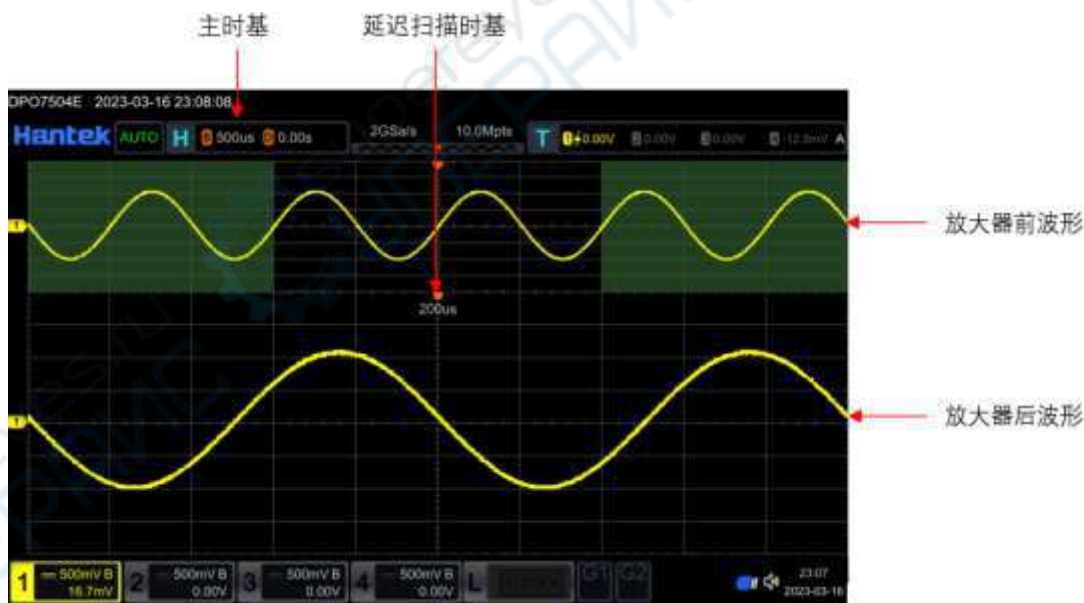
主时基

延迟扫描时基

DPO7504E 2023-03-16 23:08:08

Hantek AUTO H 500us 0.00s 2GSa/s 10.0Mpts T 0.00V 0.00V 0.00V -12.5mV A

200us

放大器前波形

放大器后波形

1 500mV B 16.7mV 2 500mV B 0.00V 3 500mV B 0.00V 4 500mV B 0.00V L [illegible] G1 G2 23:07 2023-03-16